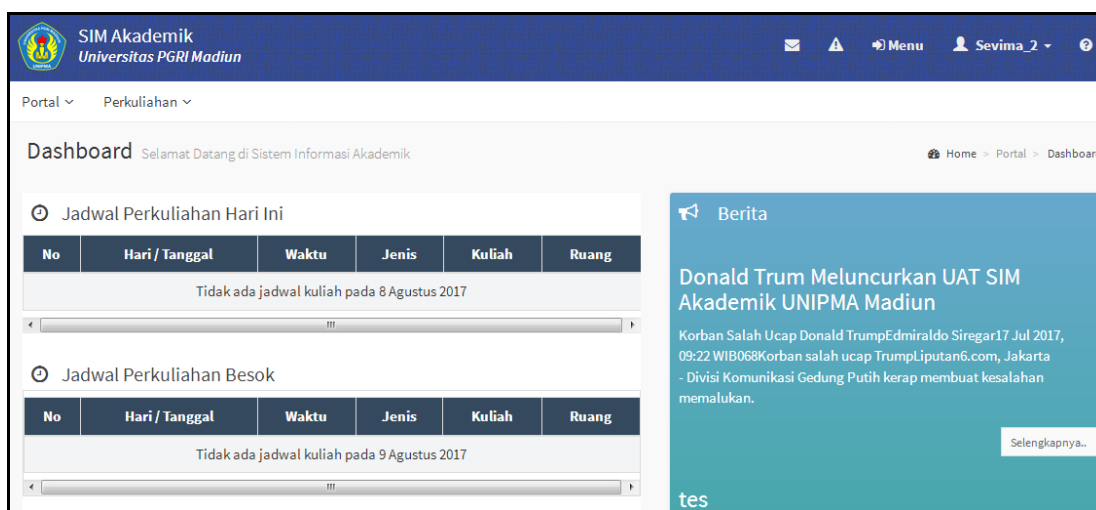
SIM Akademik
Universitas PGRI Madiun

Menu Sevima_2

Portal Perkuliahan

Dashboard Selamat Datang di Sistem Informasi Akademik

Home > Portal > Dashboar

Jadwal Perkuliahan Hari Ini

| No | Hari / Tanggal | Waktu | Jenis | Kuliah | Ruang |
|---|---|---|---|---|---|
| Tidak ada jadwal kuliah pada 8 Agustus 2017 | | | | | |

Jadwal Perkuliahan Besok

| No | Hari / Tanggal | Waktu | Jenis | Kuliah | Ruang |
|---|---|---|---|---|---|
| Tidak ada jadwal kuliah pada 9 Agustus 2017 | | | | | |

Berita

Donald Trum Meluncurkan UAT SIM Akademik UNIPMA Madiun

Korban Salah Ucap Donald TrumpEdmiraldo Siregar17 Jul 2017, 09:22 WIB068Korban salah ucap TrumpLiputan6.com, Jakarta - Divisi Komunikasi Gedung Putih kerap membuat kesalahan memalukan.

Selengkapnya..

tes